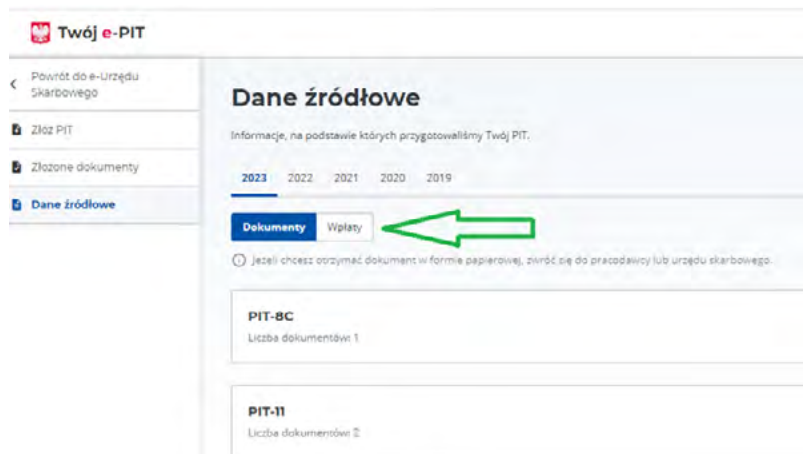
Twój e-PIT

Powrót do e-Urzędu Skarbowego

Złóż PIT

Złożone dokumenty

Dane źródłowe

Dane źródłowe

Informacje, na podstawie których przygotowaliśmy Twój PIT.

2023 2022 2021 2020 2019

Dokumenty Wpłaty

Jeżeli chcesz otrzymać dokument w formie papierowej, zwróć się do pracodawcy lub urzędu skarbowego.

PIT-8C

Liczba dokumentów: 1

PIT-11

Liczba dokumentów: 2